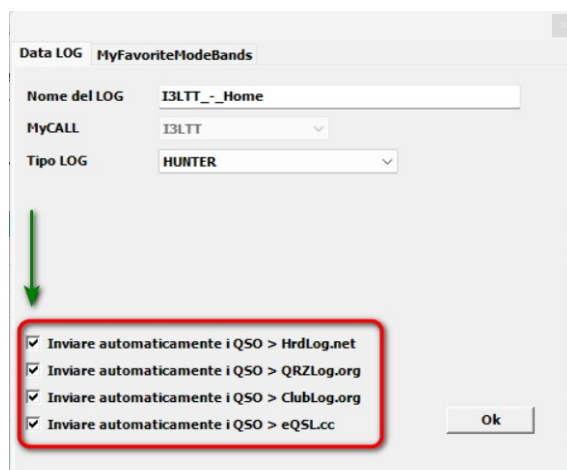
Data LOG MyFavoriteModeBands

Nome del LOG I3LTT_-_Home

MyCALL I3LTT

Tipo LOG HUNTER

☑ Inviare automaticamente i QSO > HrdLog.net

☑ Inviare automaticamente i QSO > QRZLog.org

☑ Inviare automaticamente i QSO > ClubLog.org

☑ Inviare automaticamente i QSO > eQSL.cc

Ok